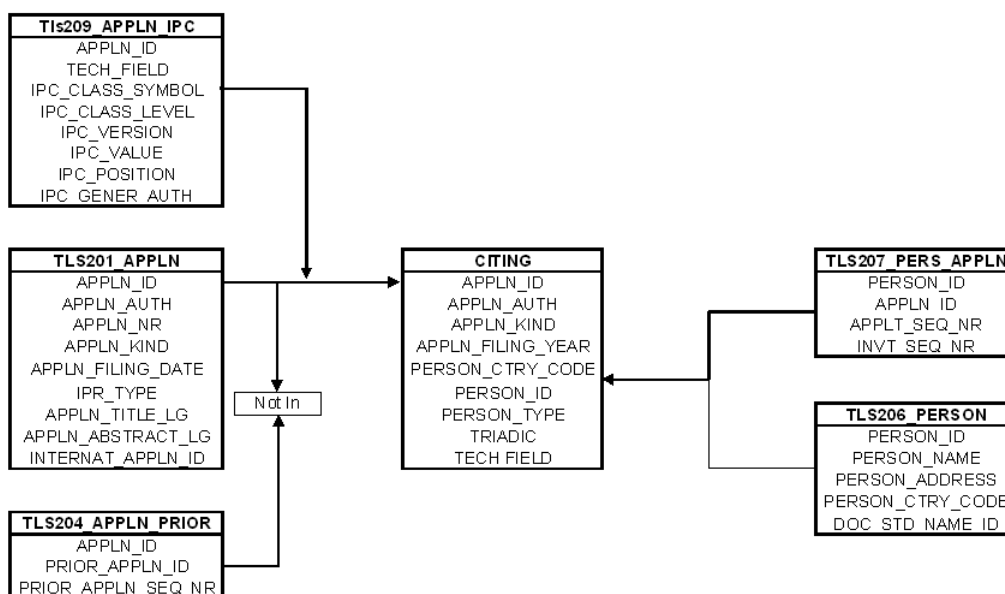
Tls209_APPLN_IPC
APPLN_ID
TECH_FIELD
IPC_CLASS_SYMBOL
IPC_CLASS_LEVEL
IPC_VERSION
IPC_VALUE
IPC_POSITION
IPC_GENER_AUTH

TLS201_APPLN
APPLN_ID
APPLN_AUTH
APPLN_NR
APPLN_KIND
APPLN_FILING_DATE
IPR_TYPE
APPLN_TITLE_LG
APPLN_ABSTRACT_LG
INTERNAT_APPLN_ID

Not In

TLS204_APPLN_PRIOR
APPLN_ID
PRIOR_APPLN_ID
PRIOR_APPLN_SEQ_NR

CITING
APPLN_ID
APPLN_AUTH
APPLN_KIND
APPLN_FILING_YEAR
PERSON_CTRY_CODE
PERSON_ID
PERSON_TYPE
TRIADIC
TECH FIELD

TLS207_PERS_APPLN
PERSON_ID
APPLN_ID
APPLT_SEQ_NR
INVT_SEQ_NR

TLS206_PERSON
PERSON_ID
PERSON_NAME
PERSON_ADDRESS
PERSON_CTRY_CODE
DOC_STD_NAME_ID